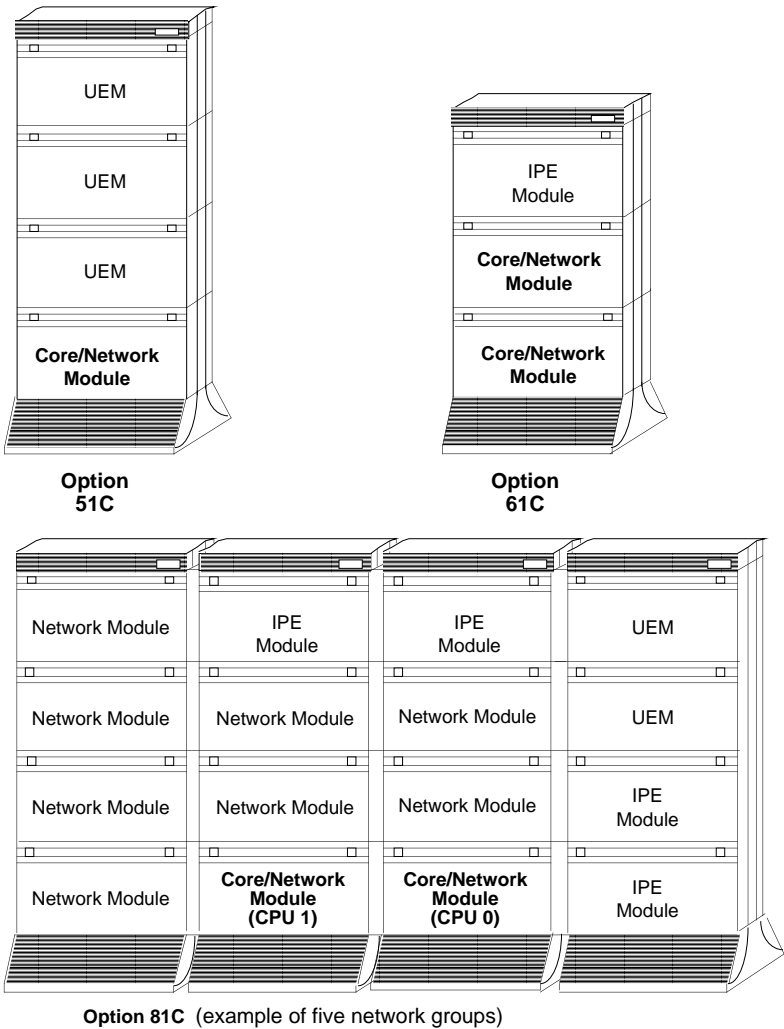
UEM

UEM

UEM

Core/Network Module

Option 51C

IPE Module

Core/Network Module

Core/Network Module

Option 61C

Network Module

Network Module

Network Module

Network Module

IPE Module

Network Module

Network Module

Core/Network Module (CPU 1)

IPE Module

Network Module

Network Module

Core/Network Module (CPU 0)

UEM

UEM

IPE Module

IPE Module

Option 81C (example of five network groups)